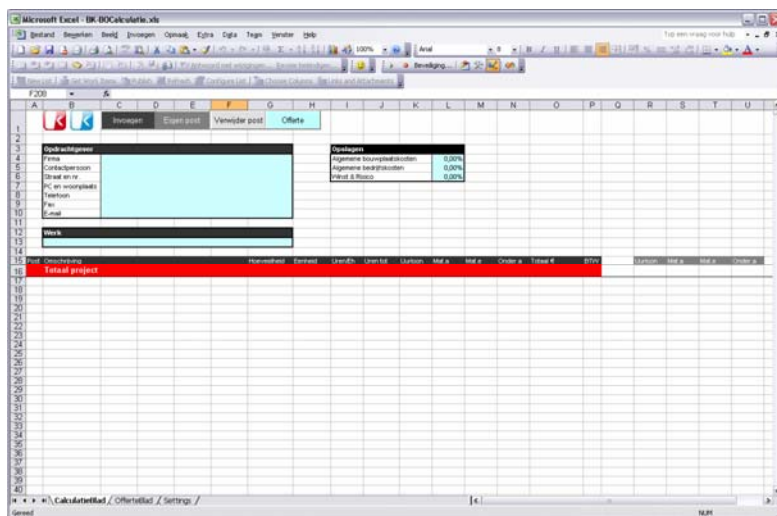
Microsoft Excel - BK-BOCalculatie.xls

Bestand Bewerken Beeld Invoegen Opmaak Extra Data Tegen Venster Help

Typ een vraag voor hulp

100%

Arial

Beveiliging...

F208

A B C D E F G H I J K L M N O P Q R S T U

Invoegen | Eigen post | Verwijder post | Offerte

| Opdrachtgever | |
|---|---|
| Firma | |
| Contactpersoon | |
| Straat en nr | |
| PC en woonplaats | |
| Telefoon | |
| Fax | |
| E-mail | |

| Opslagen | |
|---|---|
| Algemene bouwplaatskosten | 0,00% |
| Algemene bedrijfskosten | 0,00% |
| Winst & Risico | 0,00% |

Werk

| Post | Omschrijving | Hoeveelheid | Eenheid | Uren/Eh | Uren tot | Uurloon | Mat a | Mat a | Onder a | Totaal € | BTW | | Uurloon | Mat a | Mat a | Onder a |
|---|---|---|---|---|---|---|---|---|---|---|---|---|---|---|---|---|
| | Totaal project | | | | | | | | | | | | | | | |

1 2 3 4 5 6 7 8 9 10 11 12 13 14 15 16 17 18 19 20 21 22 23 24 25 26 27 28 29 30 31 32 33 34 35 36 37 38 39 40

Calculatieblad / Offerteblad / Settings /

Gereed

NUM